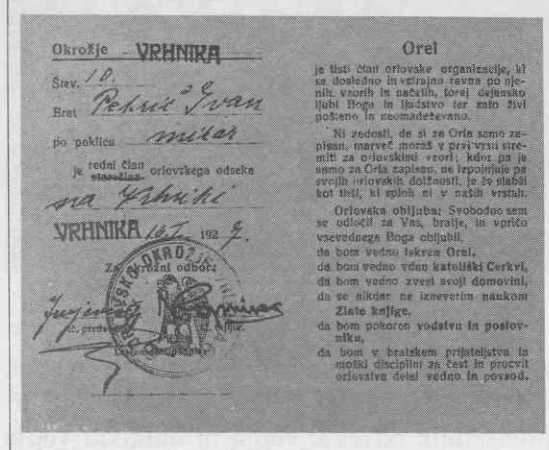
Okrožje VRHNIKA

Štev. 10.

Brat Petrič Ivan

po poklicu mizar

je redni član ~~starešina~~ orlovskega odseka

na Vrhniki

VRHNIKA 10. I. 192 9.

Za okrožni odbor:

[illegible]

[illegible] predsednik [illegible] tajnik.

ORLOVSKO OKROŽJE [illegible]

Orel

je tisti član orlovske organizacije, ki se dosledno in vztrajno ravna po njenih vzorih in načelih, torej dejansko ljubi Boga in ljudstvo ter zato živi pošteno in neomadeževano.

Ni zadosti, da si ze Orla samo zapisan, marveč moraš v prvi vrsti stremiti za orlovskimi vzori; kdor pa je samo za Orla zapisan, ne izpolnjuje pa svojih orlovskih dolžnosti, je že slabši kot tisti, ki sploh ni v naših vrstah.

Orlovska obljuba: Svobodno sem se odločil za Vas, bratje, in vpričo vsevednega Boga obljubil,

da bom vedno iskren Orel,

da bom vedno vdan katoliški Cerkvi,

da bom vedno zvest svoji domovini,

da se nikdar ne izneverim naukom Zlate knjige,

da bom pokoren vodstvu in postovnika,

da bom v bratskem prijateljstvu in stoški disciplini za čast in procvit orlovstva delal vedno in povsod.